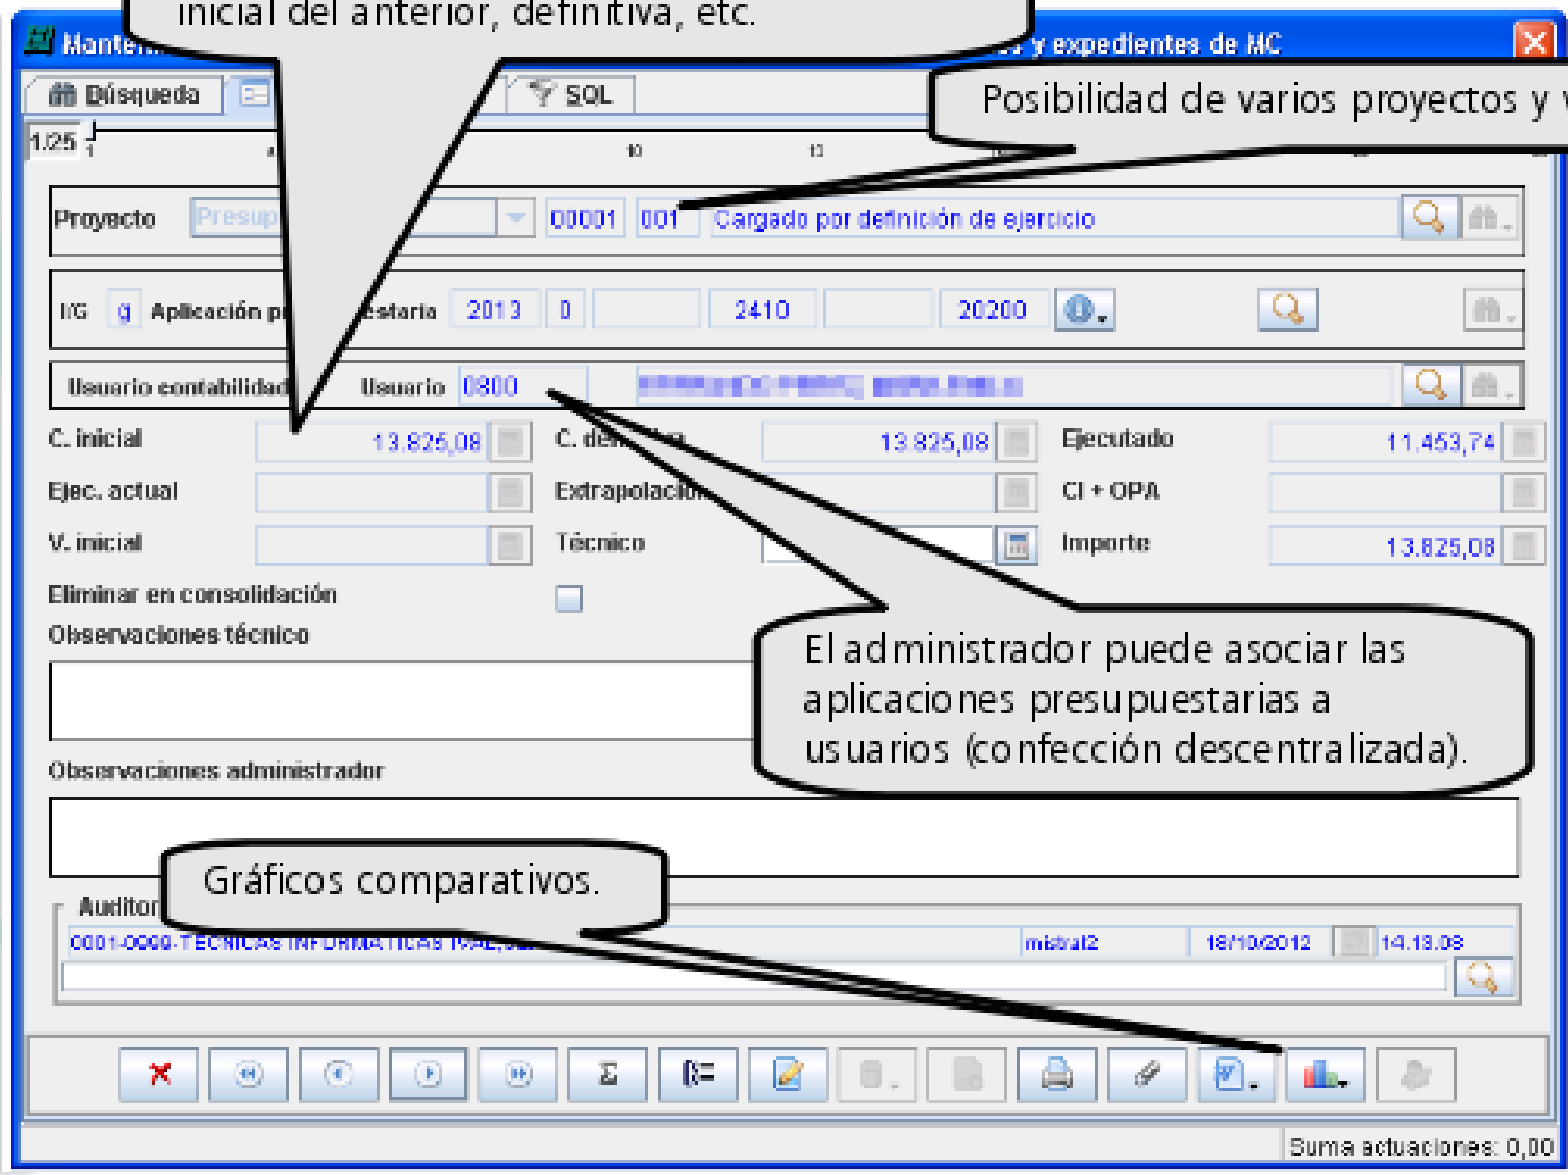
inicial del anterior, definitiva, etc.

Mante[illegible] y expedientes de MC

Búsqueda

SQL

Posibilidad de varios proyectos y v

1/25

1

10

13

Proyecto Presup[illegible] 00001 001 Cargado por definición de ejercicio

I/G g Aplicación p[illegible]estaria 2013 0 2410 20200

Usuario contabilidad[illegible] Usuario 0800 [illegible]

C. inicial 13.825,08

C. de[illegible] 13.825,08

Ejecutado 11.453,74

Ejec. actual

Extrapolación

CI + OPA

V. inicial

Técnico

Importe 13.825,08

Eliminar en consolidación

Observaciones técnico

El administrador puede asociar las aplicaciones presupuestarias a usuarios (confección descentralizada).

Observaciones administrador

Gráficos comparativos.

Auditor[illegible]

0001-0099-TECNICAS INFORMATICAS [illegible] mistral2 18/10/2012 14.13.08

Suma actuaciones: 0,00